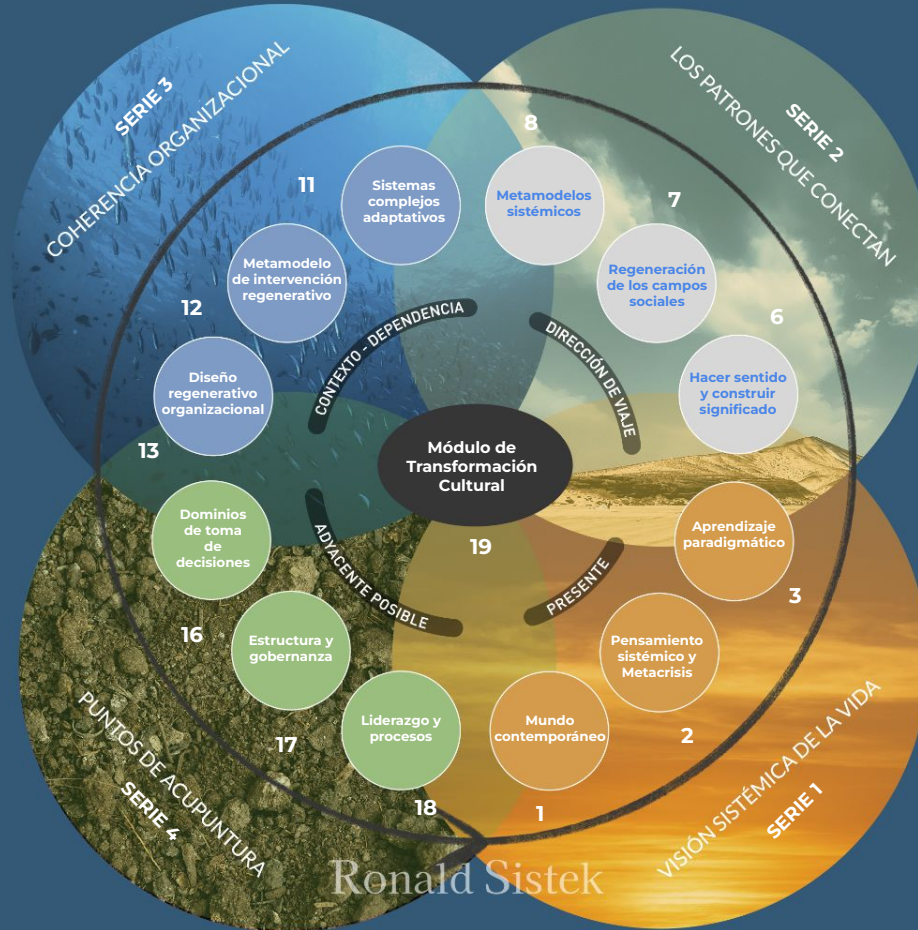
SERIE 3
COHERENCIA ORGANIZACIONAL

SERIE 2
LOS PATRONES QUE CONECTAN

8
Metamodelos sistémicos

7
Regeneración de los campos sociales

6
Hacer sentido y construir significado

11
Sistemas complejos adaptativos

Metamodelo de intervención regenerativo

12
Diseño regenerativo organizacional

13

CONTEXTO - DEPENDENCIA

DIRECCIÓN DE VIAJE

Módulo de Transformación Cultural

19

ADYACENTE POSIBLE

PRESENTE

Aprendizaje paradigmático
3

Pensamiento sistémico y Metacrisis
2

Mundo contemporáneo
1

Dominios de toma de decisiones

16
Estructura y gobernanza

17
Liderazgo y procesos
18

PUNTOS DE ACUPUNTURA
SERIE 4

VISIÓN SISTÉMICA DE LA VIDA
SERIE 1

Ronald Sistek